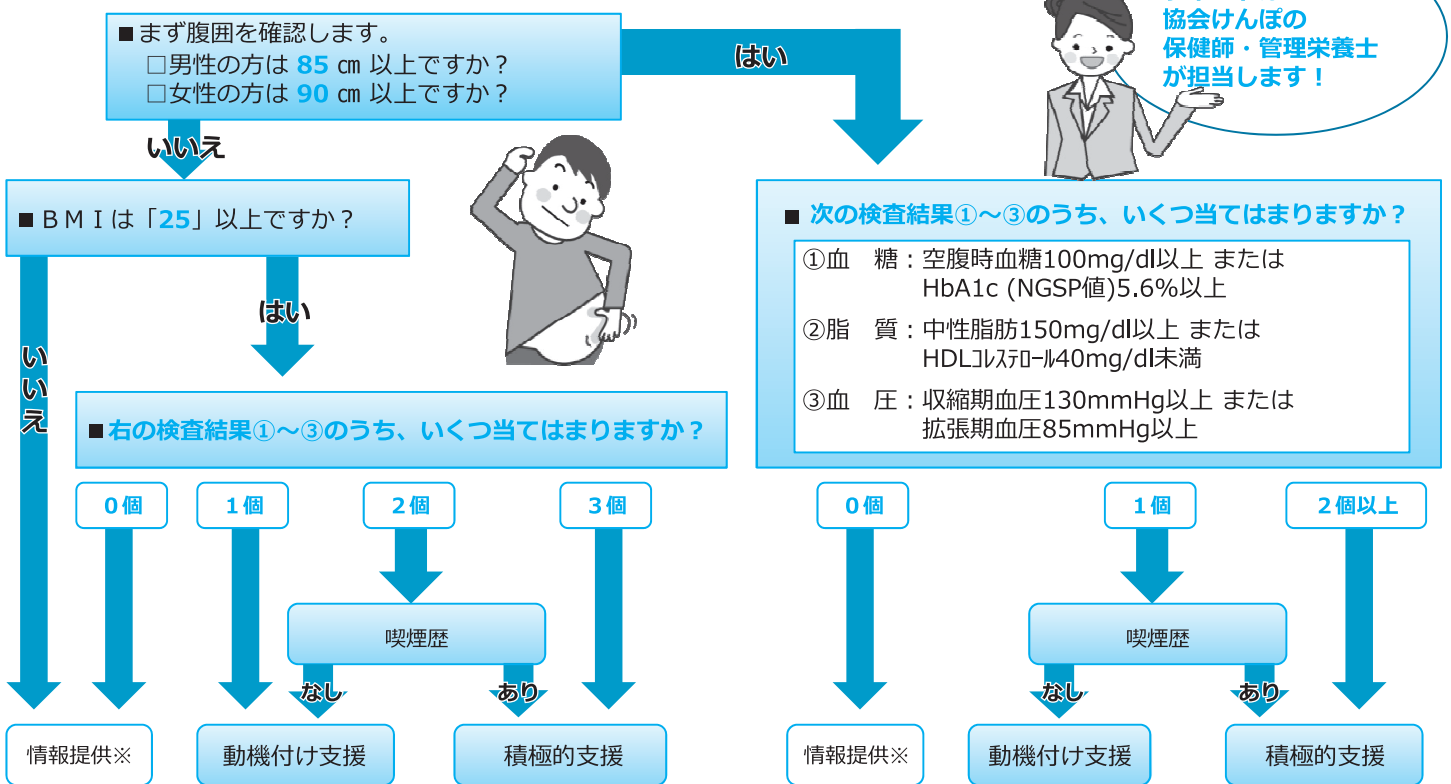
■まず腹囲を確認します。
□男性の方は 85 ㎝ 以上ですか？
□女性の方は 90 ㎝ 以上ですか？

はい

協会けんぽの
保健師・管理栄養士
が担当します！

いいえ

■ＢＭＩは「25」以上ですか？

はい

いいえ

■右の検査結果①～③のうち、いくつ当てはまりますか？

■ 次の検査結果①～③のうち、いくつ当てはまりますか？

①血　糖：空腹時血糖100mg/dl以上 または
HbA1c (NGSP値)5.6%以上

②脂　質：中性脂肪150mg/dl以上 または
HDLｺﾚｽﾃﾛｰﾙ40mg/dl未満

③血　圧：収縮期血圧130mmHg以上 または
拡張期血圧85mmHg以上

0個　1個　2個　3個

喫煙歴
なし　あり

情報提供※　動機付け支援　積極的支援

0個　1個　2個以上

喫煙歴
なし　あり

情報提供※　動機付け支援　積極的支援